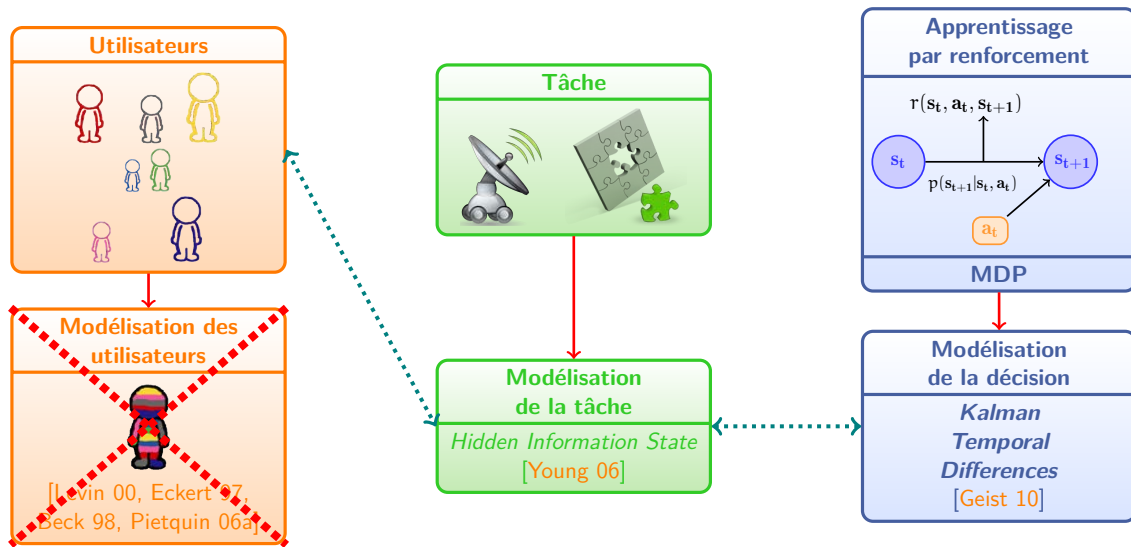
Utilisateurs

Modélisation des utilisateurs

[Levin 00, Eckert 97, Beck 98, Pietquin 06a]

Tâche

Modélisation de la tâche

Hidden Information State
[Young 06]

Apprentissage par renforcement

$r(s_t, a_t, s_{t+1})$

$s_t$

$s_{t+1}$

$p(s_{t+1}|s_t, a_t)$

$a_t$

MDP

Modélisation de la décision

Kalman
Temporal
Differences
[Geist 10]